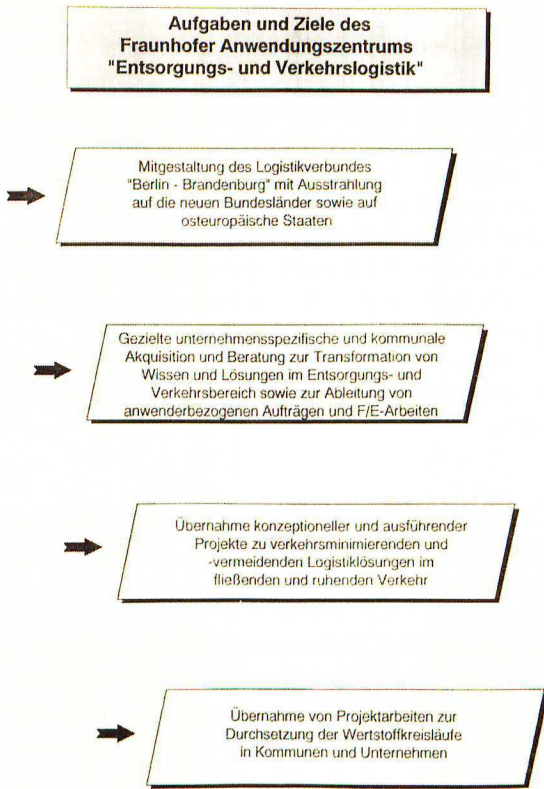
Aufgaben und Ziele des Fraunhofer Anwendungszentrums "Entsorgungs- und Verkehrslogistik"

Mitgestaltung des Logistikverbundes "Berlin - Brandenburg" mit Ausstrahlung auf die neuen Bundesländer sowie auf osteuropäische Staaten

Gezielte unternehmensspezifische und kommunale Akquisition und Beratung zur Transformation von Wissen und Lösungen im Entsorgungs- und Verkehrsbereich sowie zur Ableitung von anwenderbezogenen Aufträgen und F/E-Arbeiten

Übernahme konzeptioneller und ausführender Projekte zu verkehrsminimierenden und -vermeidenden Logistiklösungen im fließenden und ruhenden Verkehr

Übernahme von Projektarbeiten zur Durchsetzung der Wertstoffkreisläufe in Kommunen und Unternehmen